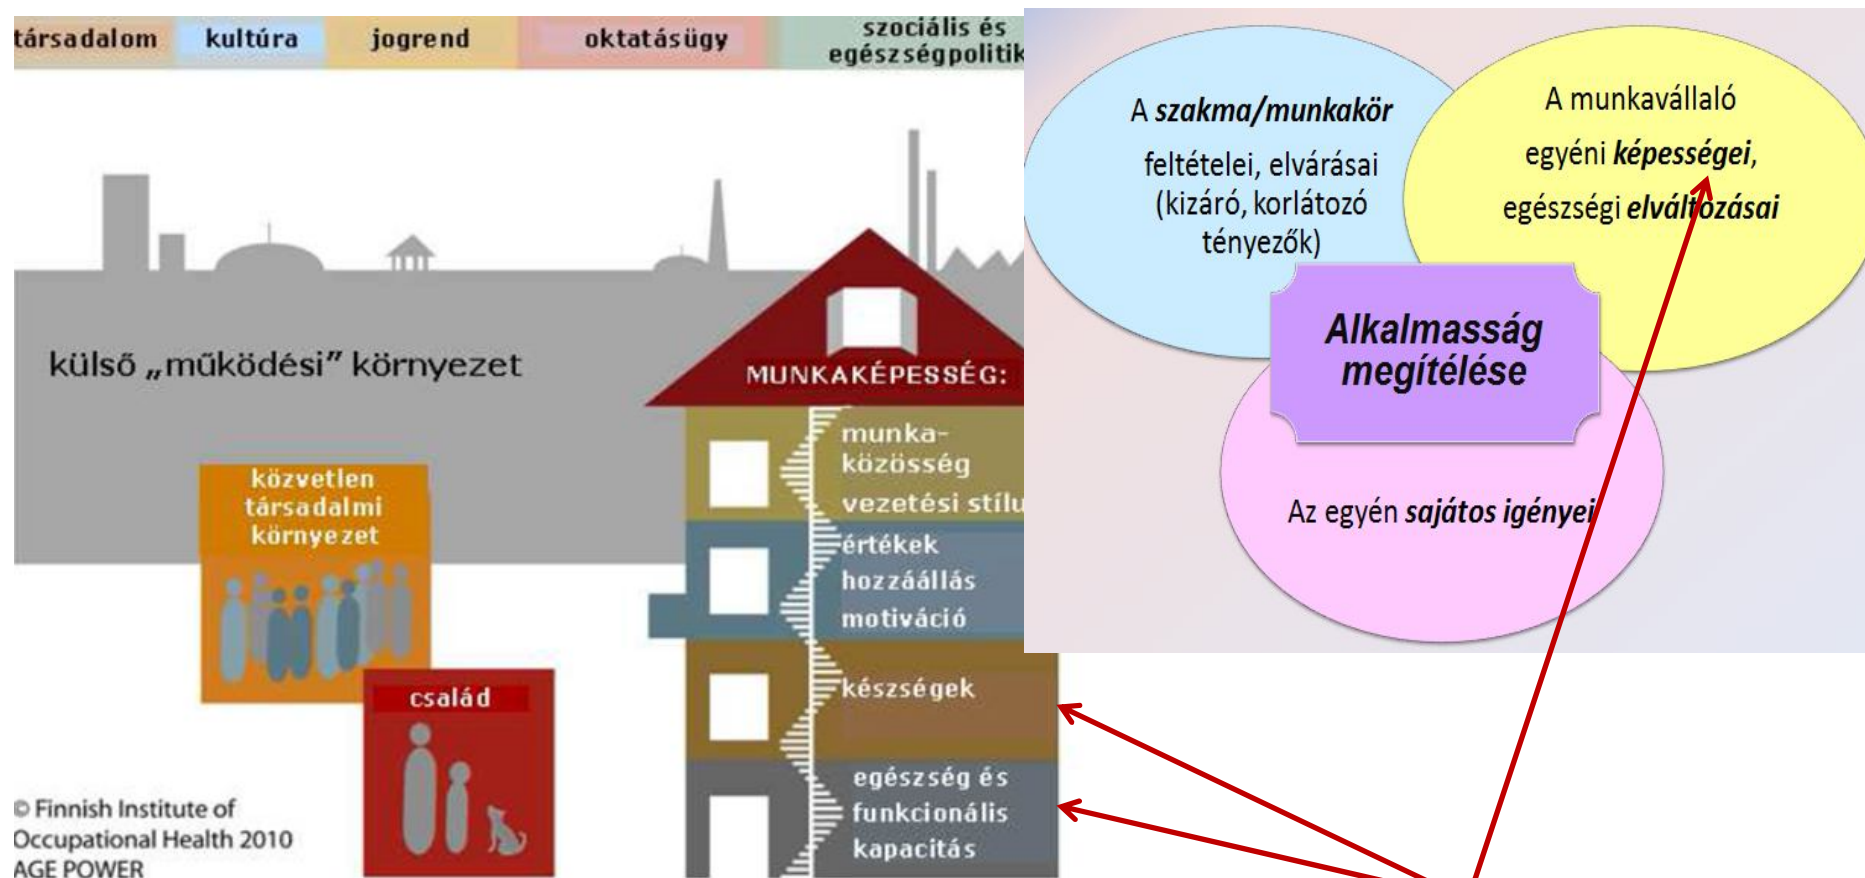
társadalom kultúra jogrend oktatásügy szociális és egészségpolitik

külső „működési" környezet

MUNKAKÉPESSÉG:

munka-közösség
vezetési stílu
értékek
hozzáállás
motiváció
készségek
egészség és funkcionális kapacitás

közvetlen társadalmi környezet

család

© Finnish Institute of Occupational Health 2010
AGE POWER

A szakma/munkakör feltételei, elvárásai (kizáró, korlátozó tényezők)

A munkavállaló egyéni képességei, egészségi elváltozásai

Alkalmasság megítélése

Az egyén sajátos igényei